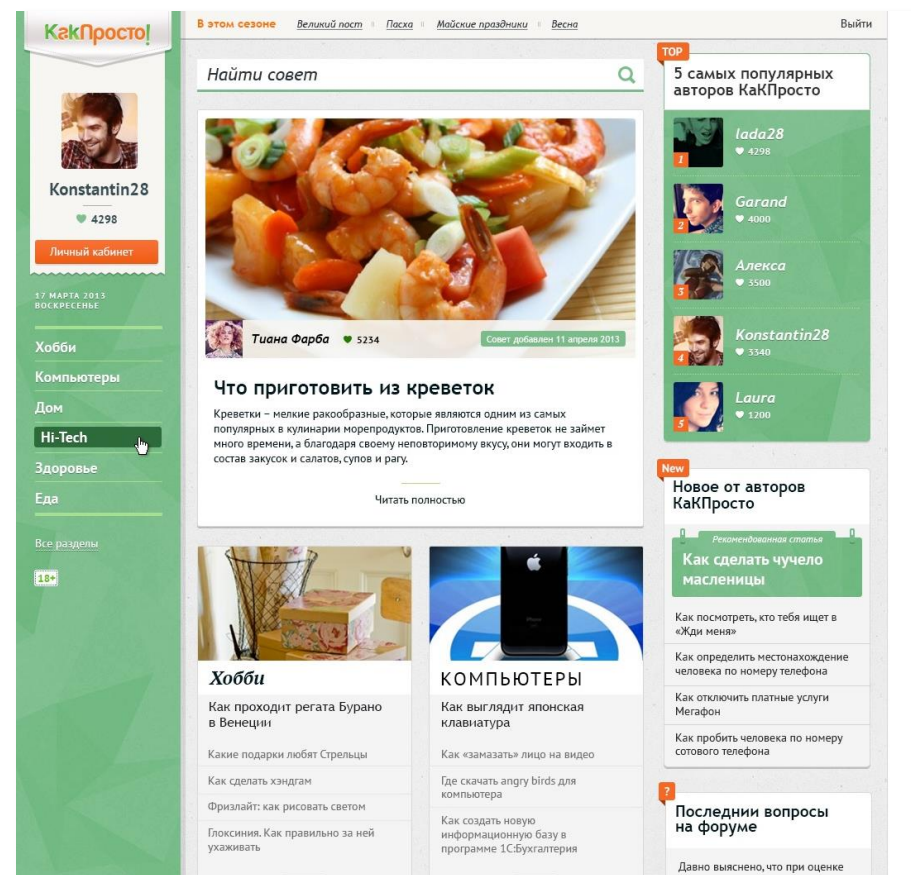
КакПросто!

Konstantin28
♥ 4298
Личный кабинет

17 МАРТА 2013
ВОСКРЕСЕНЬЕ

Хобби
Компьютеры
Дом
Hi-Tech
Здоровье
Еда

Все разделы

18+

В этом сезоне | Великий пост | Пасха | Майские праздники | Весна | Выйти

Найти совет

Тиана Фарба ♥ 5234 Совет добавлен 11 апреля 2013

Что приготовить из креветок

Креветки – мелкие ракообразные, которые являются одним из самых популярных в кулинарии морепродуктов. Приготовление креветок не займет много времени, а благодаря своему неповторимому вкусу, они могут входить в состав закусок и салатов, супов и рагу.

Читать полностью

Хобби
Как проходит регата Бурано в Венеции
Какие подарки любят Стрельцы
Как сделать хэндгам
Фризлайт: как рисовать светом
Глоксиния. Как правильно за ней ухаживать

КОМПЬЮТЕРЫ
Как выглядит японская клавиатура
Как «замазать» лицо на видео
Где скачать angry birds для компьютера
Как создать новую информационную базу в программе 1С:Бухгалтерия

TOP
5 самых популярных авторов КаКПросто
1 lada28 ♥ 4298
2 Garand ♥ 4000
3 Алекса ♥ 3500
4 Konstantin28 ♥ 3340
5 Laura ♥ 1200

New
Новое от авторов КаКПросто
Рекомендованная статья
Как сделать чучело масленицы
Как посмотреть, кто тебя ищет в «Жди меня»
Как определить местонахождение человека по номеру телефона
Как отключить платные услуги Мегафон
Как пробить человека по номеру сотового телефона

?
Последнии вопросы на форуме
Давно выяснено, что при оценке